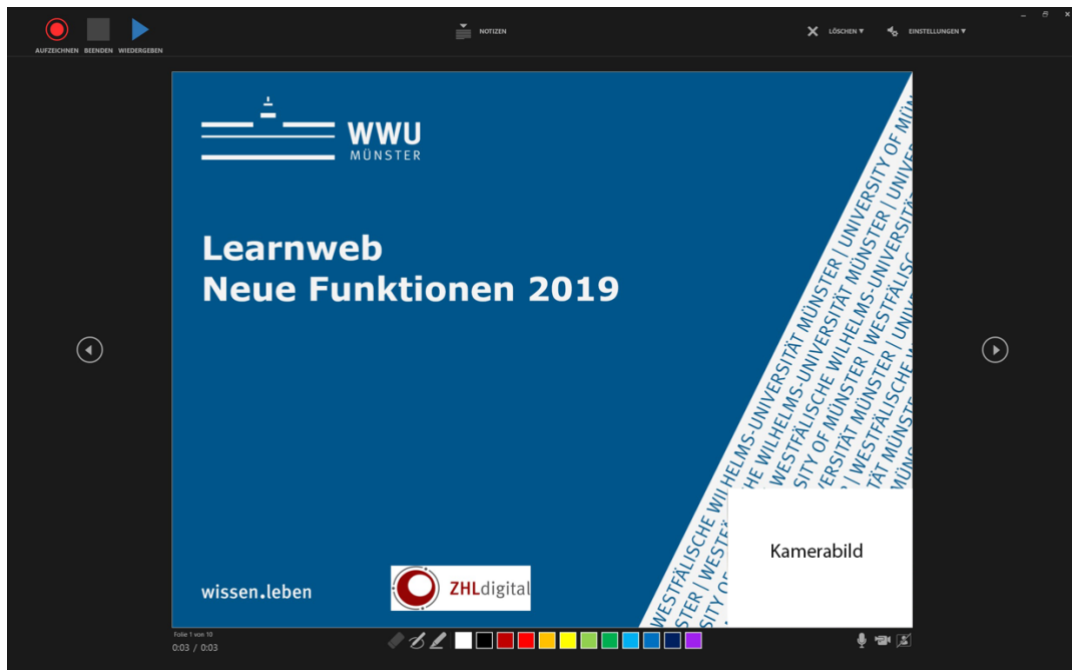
AUFZEICHNEN BEENDEN WIEDERGEBEN

NOTIZEN

LÖSCHEN ▾ EINSTELLUNGEN ▾

WWU MÜNSTER

Learnweb
Neue Funktionen 2019

WESTFÄLISCHE WILHELMS-UNIVERSITÄT MÜNSTER | UNIVERSITY OF MÜNSTER | WESTFÄLISCHE WILHELMS-UNIVERSITÄT MÜNSTER | UNIVERSITY OF MÜNSTER | WESTFÄLISCHE

Kamerabild

wissen.leben

ZHLdigital

Folie 1 von 10
0:03 / 0:03